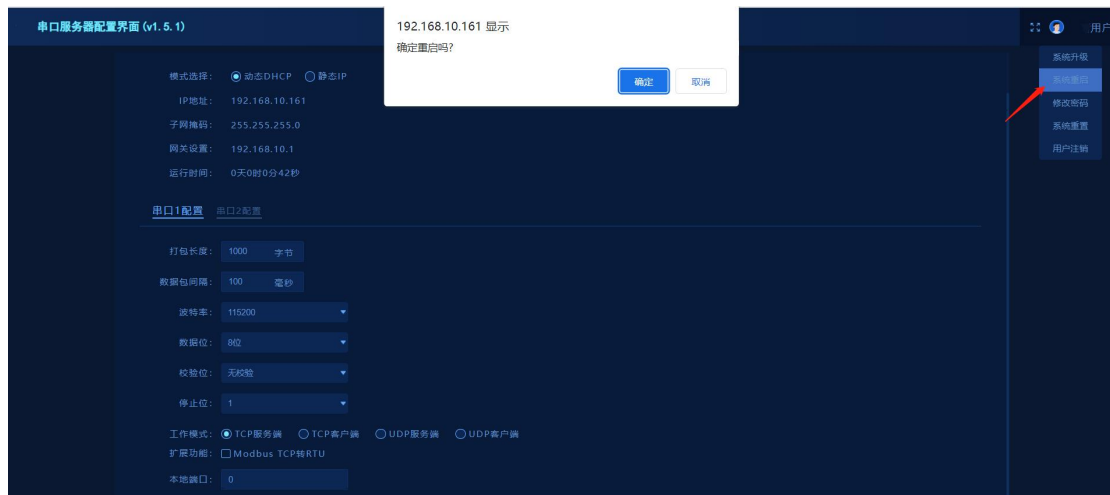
串口服务器配置界面 (v1.5.1)

192.168.10.161 显示
确定重启吗?
确定 取消

用户
系统升级
系统重启
修改密码
系统重置
用户注销

模式选择: 动态DHCP 静态IP
IP地址: 192.168.10.161
子网掩码: 255.255.255.0
网关设置: 192.168.10.1
运行时间: 0天0时0分42秒

串口1配置 串口2配置

打包长度: 1000 字节
数据包间隔: 100 毫秒
波特率: 115200
数据位: 8位
校验位: 无校验
停止位: 1
工作模式: TCP服务端 TCP客户端 UDP服务端 UDP客户端
扩展功能: Modbus TCP转RTU
本地端口: 0